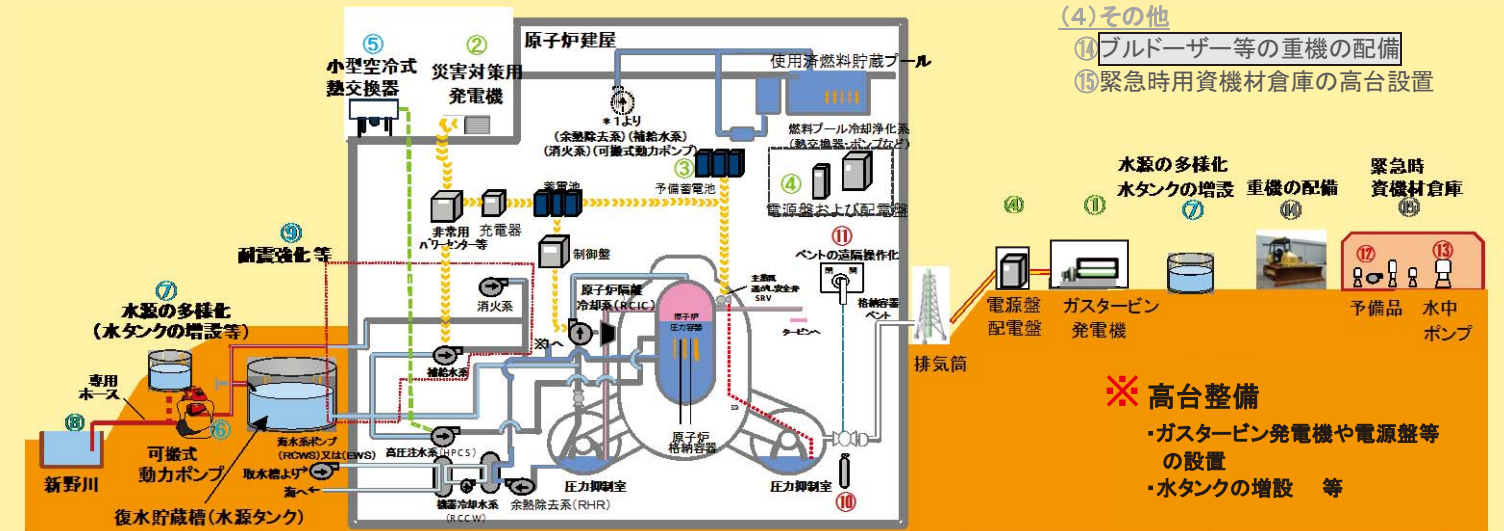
(4)その他
⑭ブルドーザー等の重機の配備
⑮緊急時用資機材倉庫の高台設置

⑤
小型空冷式
熱交換器

②
災害対策用
発電機

原子炉建屋

使用済燃料貯蔵プール

＊1より
(余熱除去系)(補給水系)
(消火系)(可搬式動力ポンプ)

燃料プール冷却浄化系
(熱交換器・ポンプなど)

③
予備蓄電池

④
電源盤および配電盤

蓄電池

非常用
パワーセンター等

充電器

制御盤

⑨
耐震強化 等

⑪
ベントの遠隔操作化

消火系

原子炉隔離
冷却系(RCIC)

主蒸気
逃がし安全弁
SRV

タービンへ

格納容器
ベント

原子炉
圧力容器

⑦
水源の多様化
(水タンクの増設等)

補給水系

※1へ

専用
ホース

⑧
新野川

可搬式
動力ポンプ

⑥

海水系ポンプ
(RCWS)又は(EWS)

取水槽より

海へ

高圧注水系(HPCS)

機器冷却水系
(RCCW)

余熱除去系(RHR)

圧力抑制室

原子炉
格納容器

圧力抑制室

⑩

復水貯蔵槽(水源タンク)

排気筒

④
電源盤
配電盤

①
ガスタービン
発電機

水源の多様化
水タンクの増設
⑦

重機の配備
⑭

緊急時
資機材倉庫
⑮

⑫
予備品

⑬
水中
ポンプ

※ 高台整備
・ガスタービン発電機や電源盤等の設置
・水タンクの増設 等